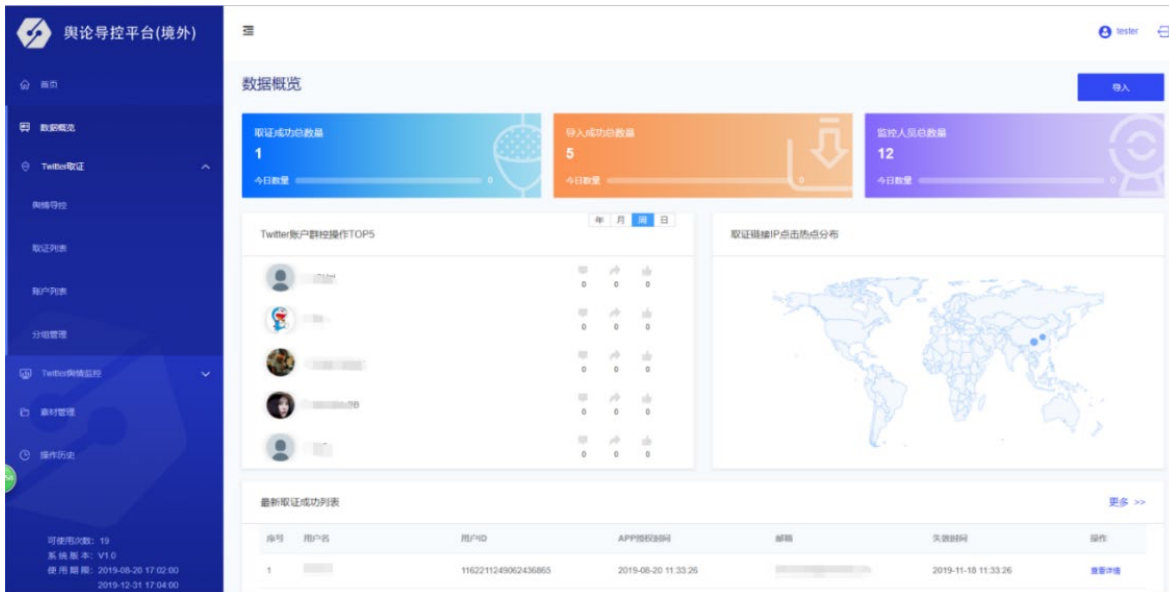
舆论导控平台(境外)

首页
数据概览
Twitter取证
舆情导控
取证列表
账户列表
分组管理
Twitter舆情监控
素材管理
操作历史

可使用次数: 19
系统版本: V1.0
使用期限: 2019-08-20 17:02:00
2019-12-31 17:04:00

tester

数据概览
导入

取证成功总数量
1
今日数量 0

导入成功总数量
5
今日数量 0

监控人员总数量
12
今日数量 0

Twitter账户群控操作TOP5
年 月 周 日

0 0 0
0 0 0
0 0 0
0 0 0
0 0 0

取证链接IP点击热点分布

最新取证成功列表
更多 >>

| 序号 | 用户名 | 用户ID | APP授权时间 | 邮箱 | 失效时间 | 操作 |
|---|---|---|---|---|---|---|
| 1 | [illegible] | 1162211249062436865 | 2019-08-20 11:33:26 | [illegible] | 2019-11-18 11:33:26 | 查看详情 |